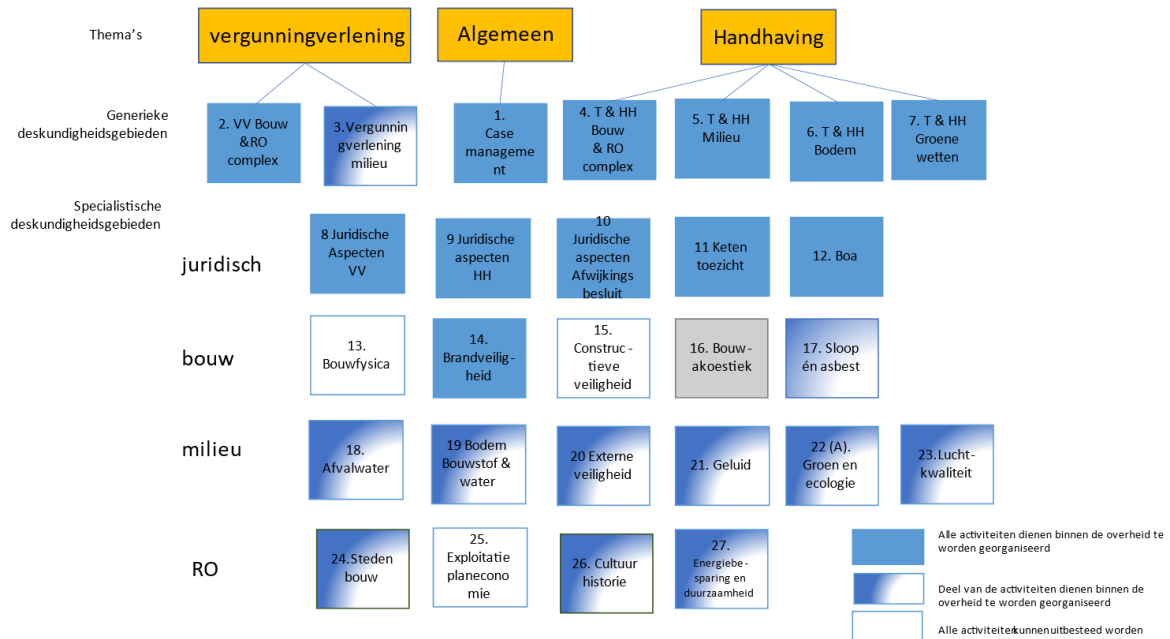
Thema's

vergunningverlening

Algemeen

Handhaving

Generieke deskundigheidsgebieden

2. VV Bouw &RO complex

3.Vergunningverlening milieu

1. Case management

4. T & HH Bouw & RO complex

5. T & HH Milieu

6. T & HH Bodem

7. T & HH Groene wetten

Specialistische deskundigheidsgebieden

juridisch

8 Juridische Aspecten VV

9 Juridische aspecten HH

10 Juridische aspecten Afwijkings besluit

11 Keten toezicht

12. Boa

bouw

13. Bouwfysica

14. Brandveiligheid

15. Constructieve veiligheid

16. Bouwakoestiek

17. Sloop én asbest

milieu

18. Afvalwater

19 Bodem Bouwstof & water

20 Externe veiligheid

21. Geluid

22 (A). Groen en ecologie

23.Luchtkwaliteit

RO

24.Steden bouw

25. Exploitatie planeconomie

26. Cultuur historie

27. Energiebesparing en duurzaamheid

Alle activiteiten dienen binnen de overheid te worden georganiseerd

Deel van de activiteiten dienen binnen de overheid te worden georganiseerd

Alle activiteiten kunnen uitbesteed worden